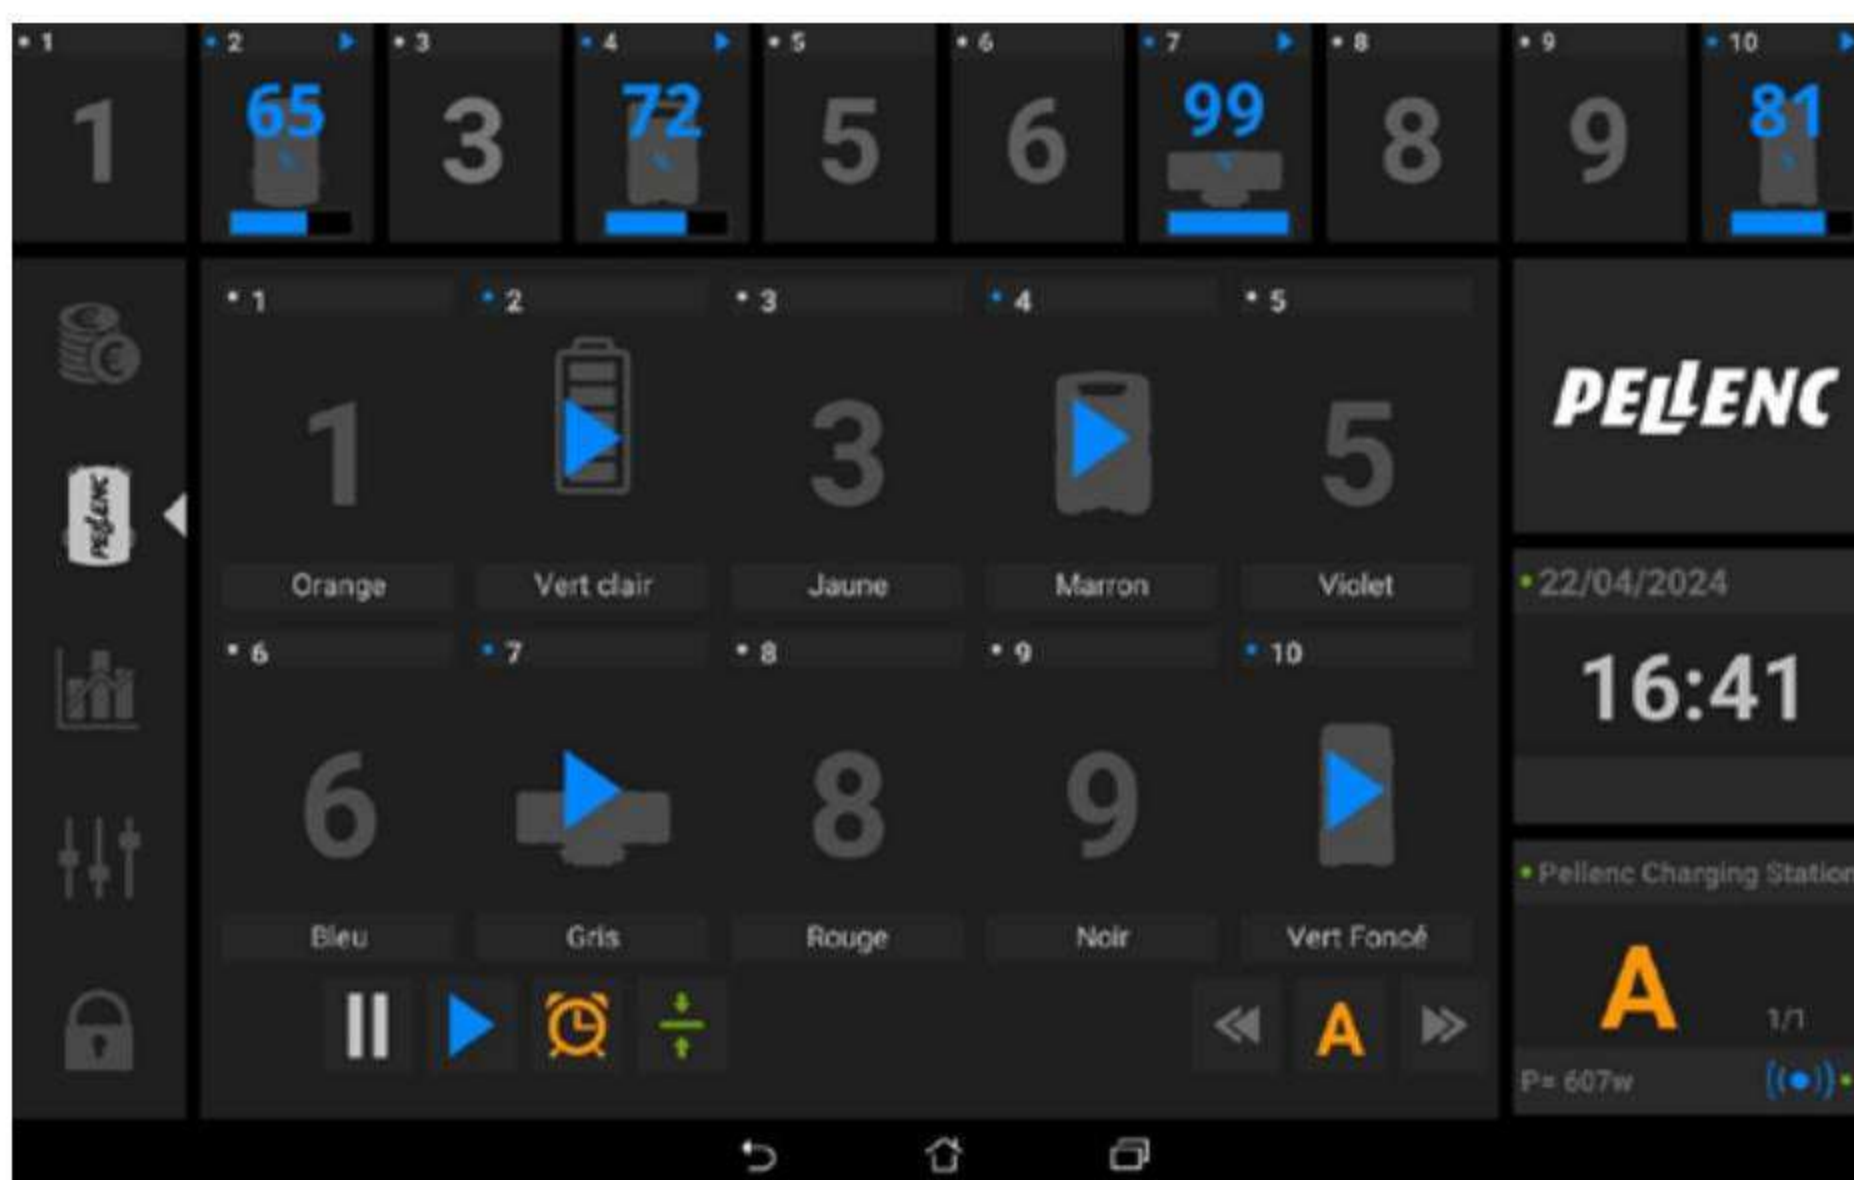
• 1
1
• 2
65
• 3
3
• 4
72
• 5
5
• 6
6
• 7
99
• 8
8
• 9
9
• 10
81

PELLENC

• 1
1
Orange
• 2
Vert clair
• 3
3
Jaune
• 4
Marron
• 5
5
Violet
• 6
6
Bleu
• 7
Gris
• 8
8
Rouge
• 9
9
Noir
• 10
Vert Foncé

A

PELLENC

• 22/04/2024
16:41

• Pellenc Charging Station
A
1/1
P= 607w